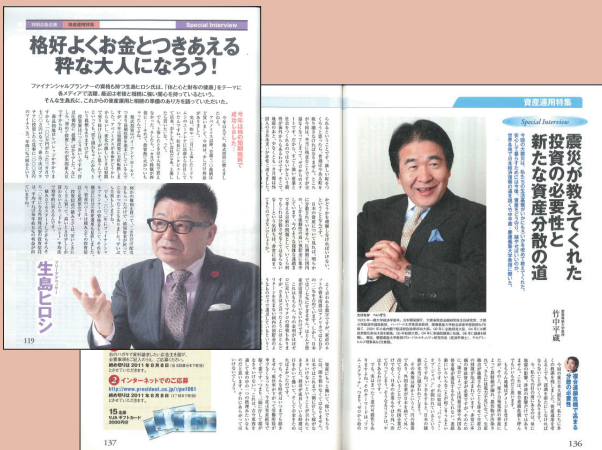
Special Interview

格好よくお金とつきあえる粋な大人になろう!

ファイナンシャルプランナーの資格も持つ生島ヒロシ氏は、「自己と心と財布の健康」をテーマに各メディアで活躍。最近は老後と相続に強い関心を持っているという。そんな生島氏に、これからの資産運用と相続の準備のあり方を語っていただいた。

生島ヒロシ

119

137

②インターネットでのご応募

15名様

資産運用特集

Special Interview

震災が教えてくれた投資の必要性と新たな資産分散の道

竹中平蔵

136